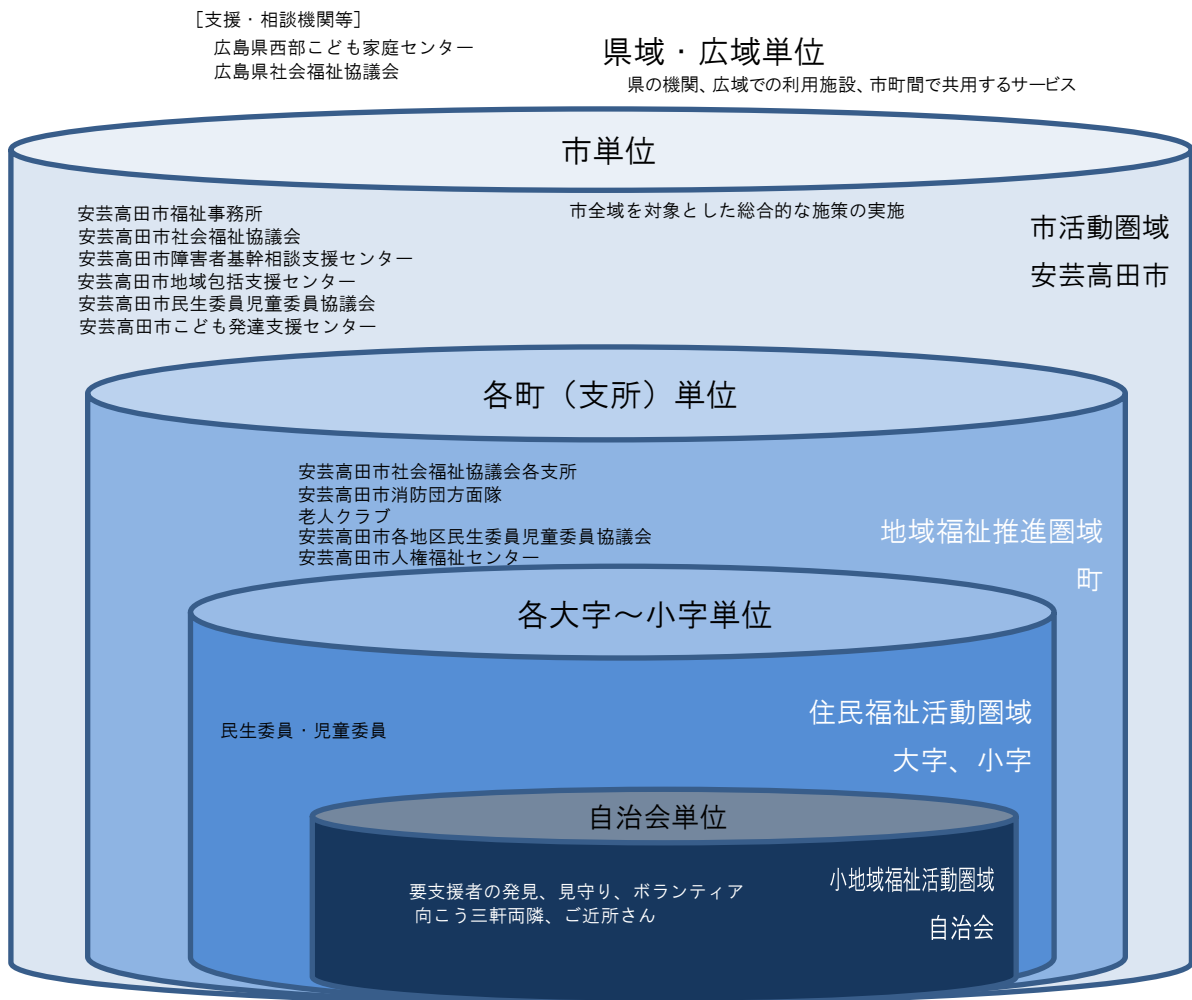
［支援・相談機関等］
広島県西部こども家庭センター
広島県社会福祉協議会

県域・広域単位
県の機関、広域での利用施設、市町間で共用するサービス

市単位

安芸高田市福祉事務所
安芸高田市社会福祉協議会
安芸高田市障害者基幹相談支援センター
安芸高田市地域包括支援センター
安芸高田市民生委員児童委員協議会
安芸高田市こども発達支援センター

市全域を対象とした総合的な施策の実施

市活動圏域
安芸高田市

各町（支所）単位

安芸高田市社会福祉協議会各支所
安芸高田市消防団方面隊
老人クラブ
安芸高田市各地区民生委員児童委員協議会
安芸高田市人権福祉センター

地域福祉推進圏域
町

各大字～小字単位

民生委員・児童委員

住民福祉活動圏域
大字、小字

自治会単位

要支援者の発見、見守り、ボランティア
向こう三軒両隣、ご近所さん

小地域福祉活動圏域
自治会